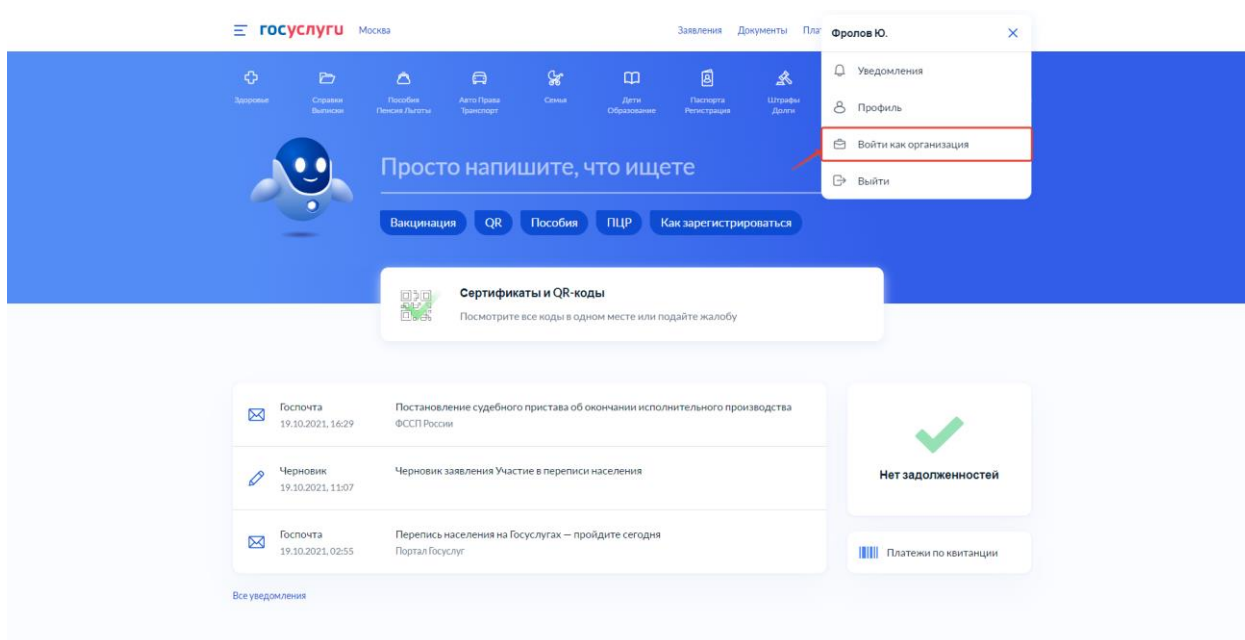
госуслуги Москва

Заявления Документы Пла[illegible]

Фролов Ю.

Уведомления

Профиль

Войти как организация

Выйти

Здоровье

Справки Выписки

Пособия Пенсия Льготы

Авто Права Транспорт

Семья

Дети Образование

Паспорта Регистрация

Штрафы Долги

Просто напишите, что ищете

Вакцинация QR Пособия ПЦР Как зарегистрироваться

Сертификаты и QR-коды

Посмотрите все коды в одном месте или подайте жалобу

Госпочта
19.10.2021, 16:29

Постановление судебного пристава об окончании исполнительного производства
ФССП России

Черновик
19.10.2021, 11:07

Черновик заявления Участие в переписи населения

Госпочта
19.10.2021, 02:55

Перепись населения на Госуслугах — пройдите сегодня
Портал Госуслуг

Нет задолженностей

Платежи по квитанции

Все уведомления